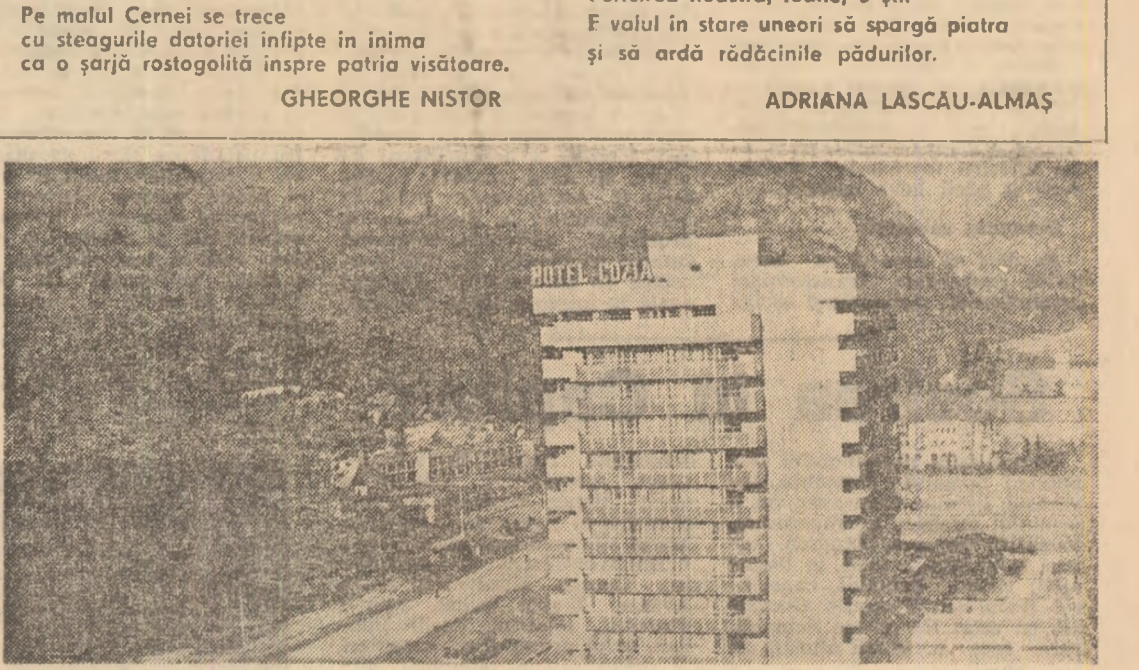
Pe malul Cernei se trece
cu steagurile datoriei înfipte în inima
ca o şarjă rostogolită înspre patria visătoare.

GHEORGHE NISTOR

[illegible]
E valul în stare uneori să spargă piatra
şi să ardă rădăcinile pădurilor.

ADRIANA LASCĂU-ALMAŞ

HOTEL COZIA